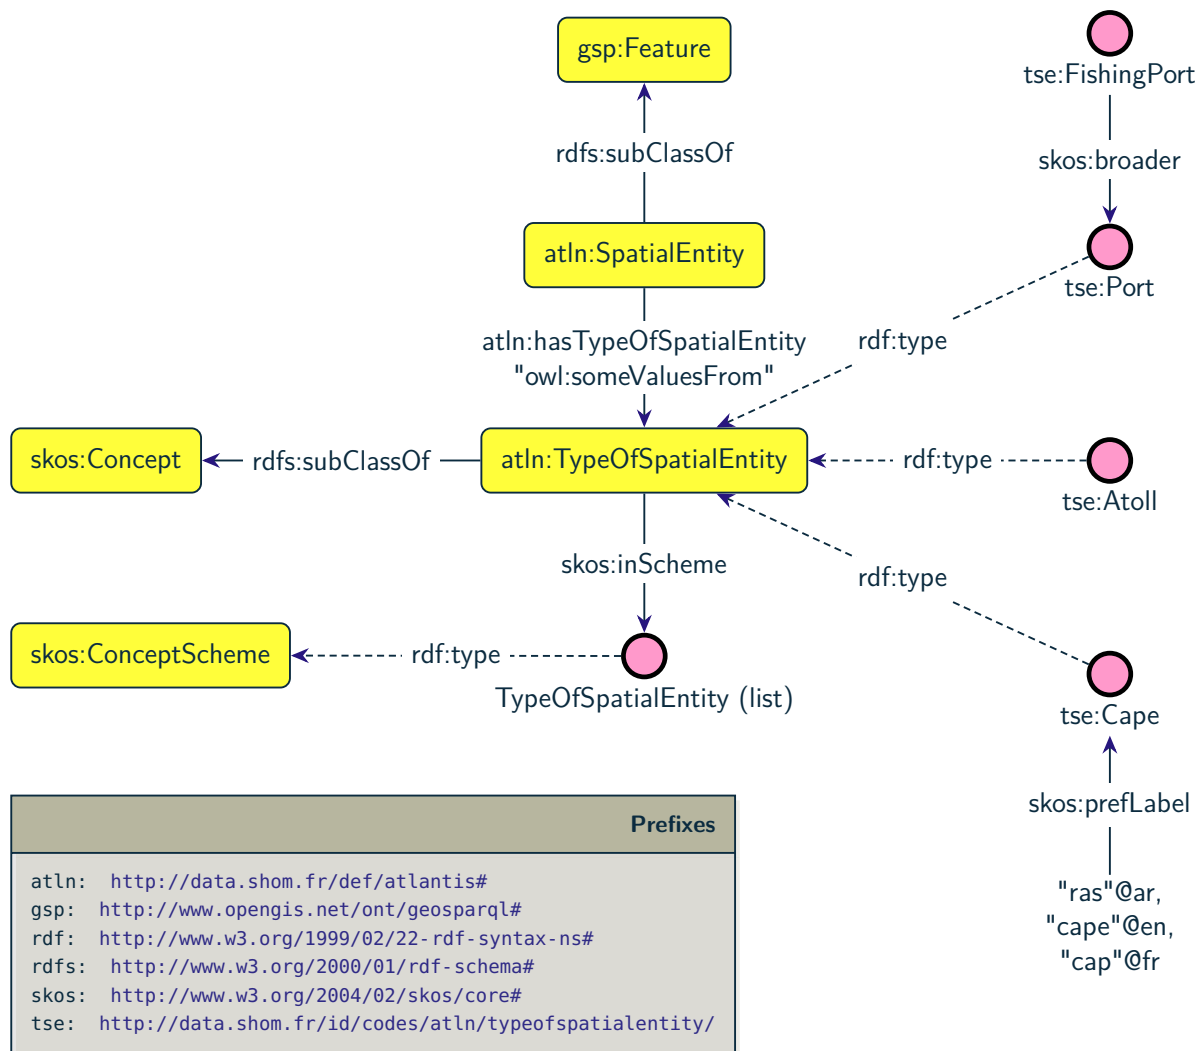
gsp:Feature

rdfs:subClassOf

atln:SpatialEntity

atln:hasTypeOfSpatialEntity
"owl:someValuesFrom"

skos:Concept

rdfs:subClassOf

atln:TypeOfSpatialEntity

skos:inScheme

skos:ConceptScheme

rdf:type

TypeOfSpatialEntity (list)

tse:FishingPort

skos:broader

tse:Port

rdf:type

rdf:type

tse:Atoll

rdf:type

tse:Cape

skos:prefLabel

"ras"@ar,
"cape"@en,
"cap"@fr

Prefixes

atln: http://data.shom.fr/def/atlantis#
gsp: http://www.opengis.net/ont/geosparql#
rdf: http://www.w3.org/1999/02/22-rdf-syntax-ns#
rdfs: http://www.w3.org/2000/01/rdf-schema#
skos: http://www.w3.org/2004/02/skos/core#
tse: http://data.shom.fr/id/codes/atln/typeofspatialentity/